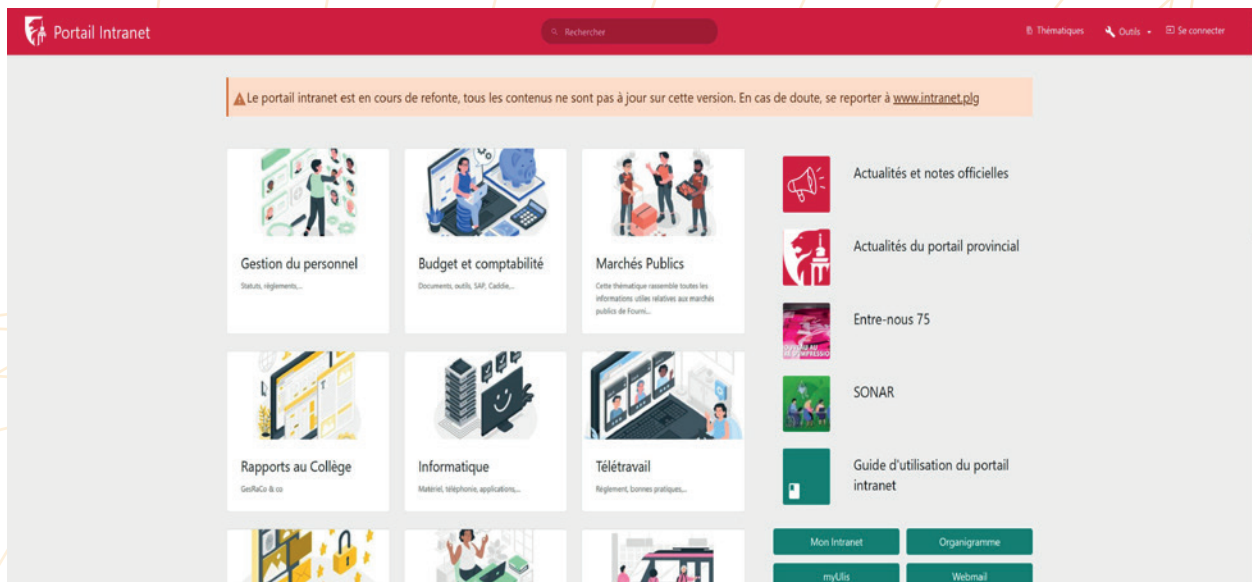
Portail Intranet

Rechercher

Thématiques Outils Se connecter

⚠ Le portail intranet est en cours de refonte, tous les contenus ne sont pas à jour sur cette version. En cas de doute, se reporter à www.intranet.plg

Gestion du personnel
Statuts, règlements,...

Budget et comptabilité
Documents, outils, SAP, Caddie,...

Marchés Publics
Cette thématique rassemble toutes les informations utiles relatives aux marchés publics de Fourni...

Rapports au Collège
GesRaCo & co

Informatique
Matériel, téléphonie, applications,...

Télétravail
Règlement, bonnes pratiques,...

Actualités et notes officielles

Actualités du portail provincial

Entre-nous 75

SONAR

Guide d'utilisation du portail intranet

Mon Intranet

Organigramme

myUlis

Webmail